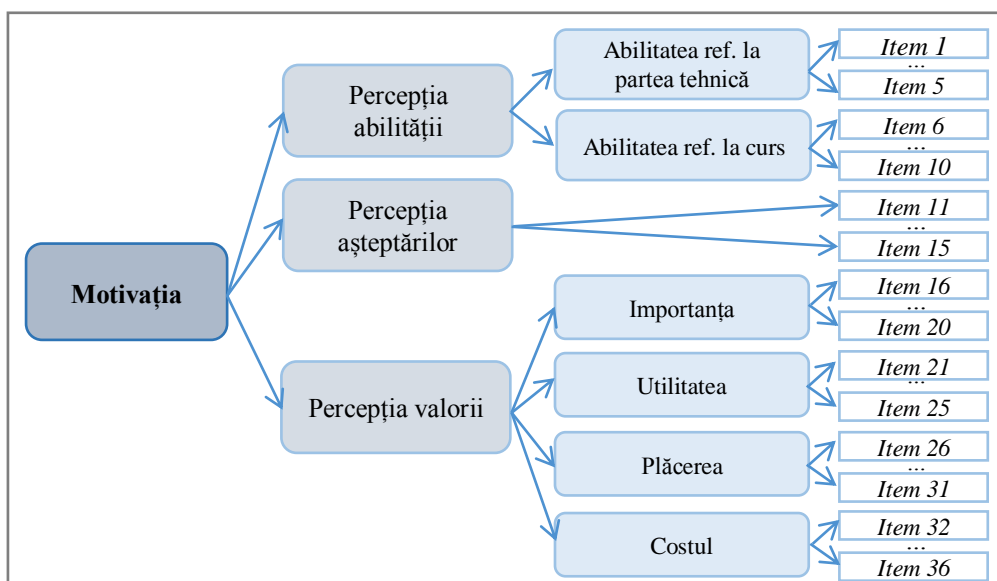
Motivația

Percepția abilitǎții

Abilitatea ref. la partea tehnicǎ

Item 1
...
Item 5

Abilitatea ref. la curs

Item 6
...
Item 10

Percepția așteptǎrilor

Item 11
...
Item 15

Percepția valorii

Importanța

Item 16
...
Item 20

Utilitatea

Item 21
...
Item 25

Plǎcerea

Item 26
...
Item 31

Costul

Item 32
...
Item 36